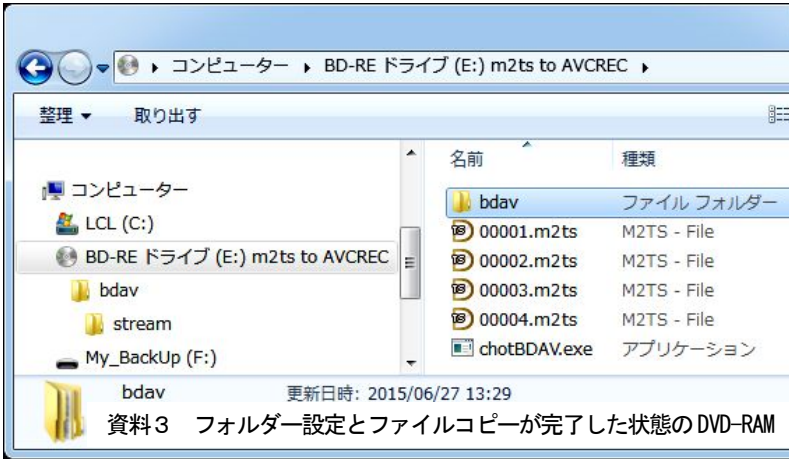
コンピューター ▸ BD-RE ドライブ (E:) m2ts to AVCREC ▸

整理 ▾ 取り出す

コンピューター
LCL (C:)
BD-RE ドライブ (E:) m2ts to AVCREC
bdav
stream
My_BackUp (F:)

| 名前 | 種類 |
|---|---|
| bdav | ファイル フォルダー |
| 00001.m2ts | M2TS - File |
| 00002.m2ts | M2TS - File |
| 00003.m2ts | M2TS - File |
| 00004.m2ts | M2TS - File |
| chotBDAV.exe | アプリケーション |

bdav 更新日時: 2015/06/27 13:29

資料３　フォルダー設定とファイルコピーが完了した状態のDVD-RAM